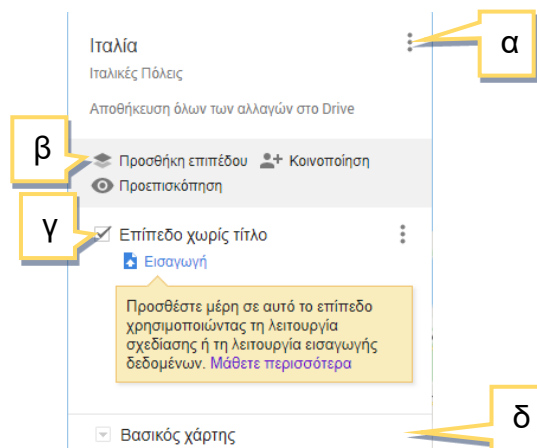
Ιταλία
Ιταλικές Πόλεις

Αποθήκευση όλων των αλλαγών στο Drive

α

β

Προσθήκη επιπέδου Κοινοποίηση
Προεπισκόπηση

γ

Επίπεδο χωρίς τίτλο
Εισαγωγή

Προσθέστε μέρη σε αυτό το επίπεδο χρησιμοποιώντας τη λειτουργία σχεδίασης ή τη λειτουργία εισαγωγής δεδομένων. Μάθετε περισσότερα

δ

Βασικός χάρτης